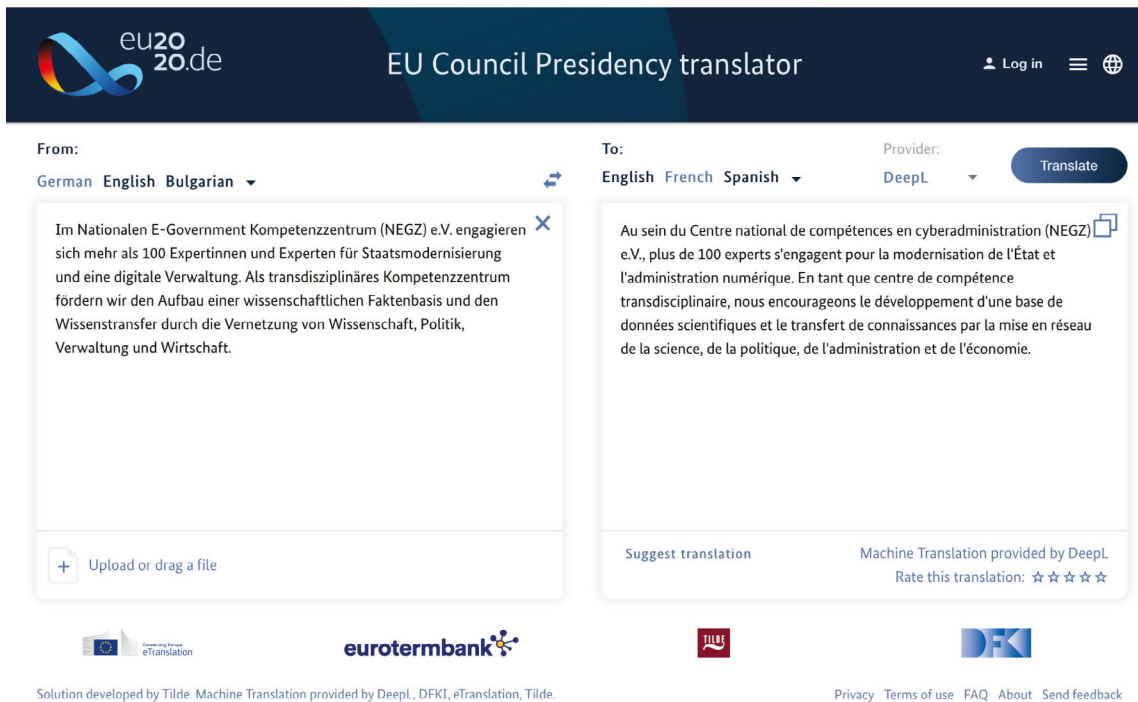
eu2020.de

EU Council Presidency translator

Log in

From:
German English Bulgarian

To:
English French Spanish

Provider:
DeepL

Translate

Im Nationalen E-Government Kompetenzzentrum (NEGZ) e.V. engagieren sich mehr als 100 Expertinnen und Experten für Staatsmodernisierung und eine digitale Verwaltung. Als transdisziplinäres Kompetenzzentrum fördern wir den Aufbau einer wissenschaftlichen Faktenbasis und den Wissenstransfer durch die Vernetzung von Wissenschaft, Politik, Verwaltung und Wirtschaft.

Au sein du Centre national de compétences en cyberadministration (NEGZ) e.V., plus de 100 experts s'engagent pour la modernisation de l'État et l'administration numérique. En tant que centre de compétence transdisciplinaire, nous encourageons le développement d'une base de données scientifiques et le transfert de connaissances par la mise en réseau de la science, de la politique, de l'administration et de l'économie.

Upload or drag a file

Suggest translation

Machine Translation provided by DeepL
Rate this translation: ☆☆☆☆☆

Connecting Europe eTranslation

eurotermbank

TILDE

DFKI

Solution developed by Tilde. Machine Translation provided by DeepL, DFKI, eTranslation, Tilde.

Privacy Terms of use FAQ About Send feedback